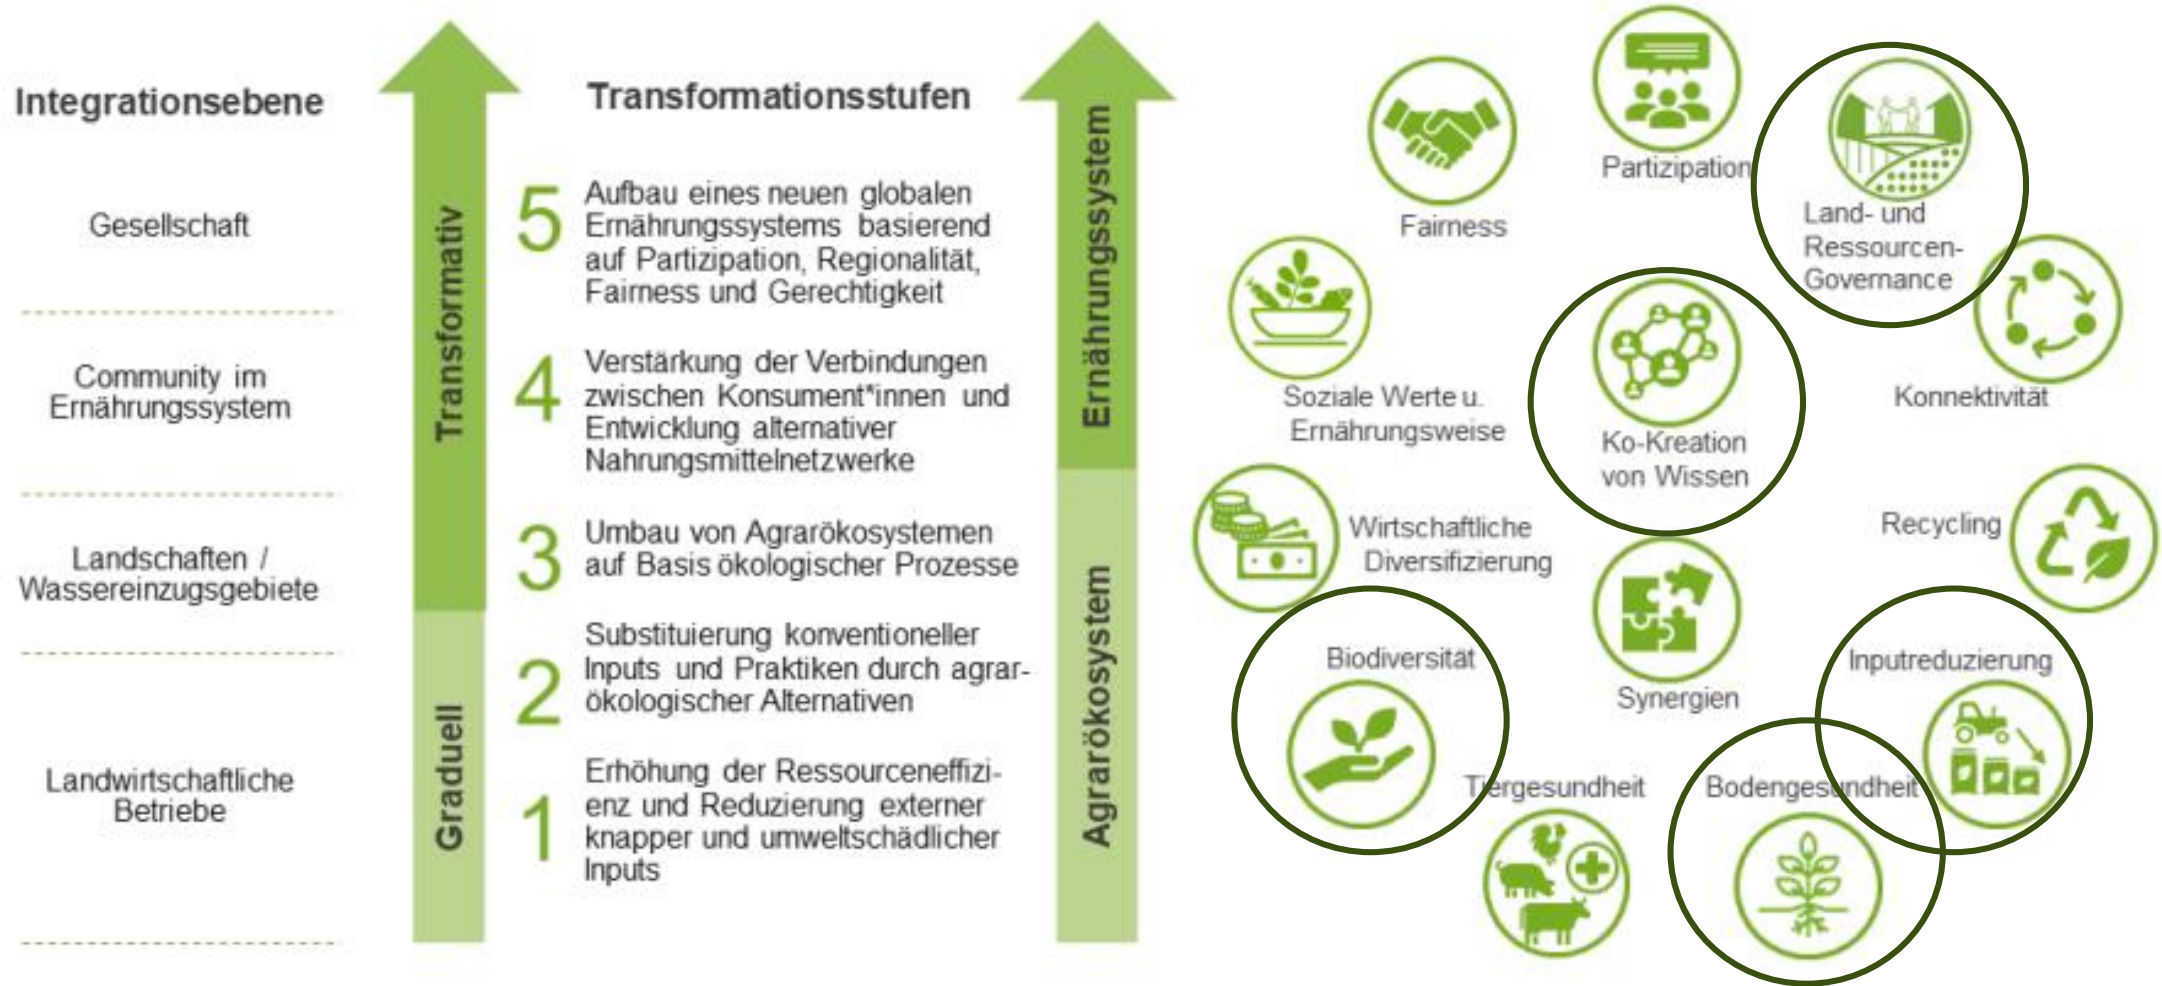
Integrationsebene

Gesellschaft

Community im Ernährungssystem

Landschaften / Wassereinzugsgebiete

Landwirtschaftliche Betriebe

Transformativ

Graduell

Transformationsstufen

5 Aufbau eines neuen globalen Ernährungssystems basierend auf Partizipation, Regionalität, Fairness und Gerechtigkeit

4 Verstärkung der Verbindungen zwischen Konsument*innen und Entwicklung alternativer Nahrungsmittelnetzwerke

3 Umbau von Agrarökosystemen auf Basis ökologischer Prozesse

2 Substituierung konventioneller Inputs und Praktiken durch agrarökologischer Alternativen

1 Erhöhung der Ressourceneffizienz und Reduzierung externer knapper und umweltschädlicher Inputs

Ernährungssystem

Agrarökosystem

Fairness

Partizipation

Land- und Ressourcen-Governance

Soziale Werte u. Ernährungsweise

Ko-Kreation von Wissen

Konnektivität

Wirtschaftliche Diversifizierung

Recycling

Biodiversität

Synergien

Inputreduzierung

Tiergesundheit

Bodengesundheit